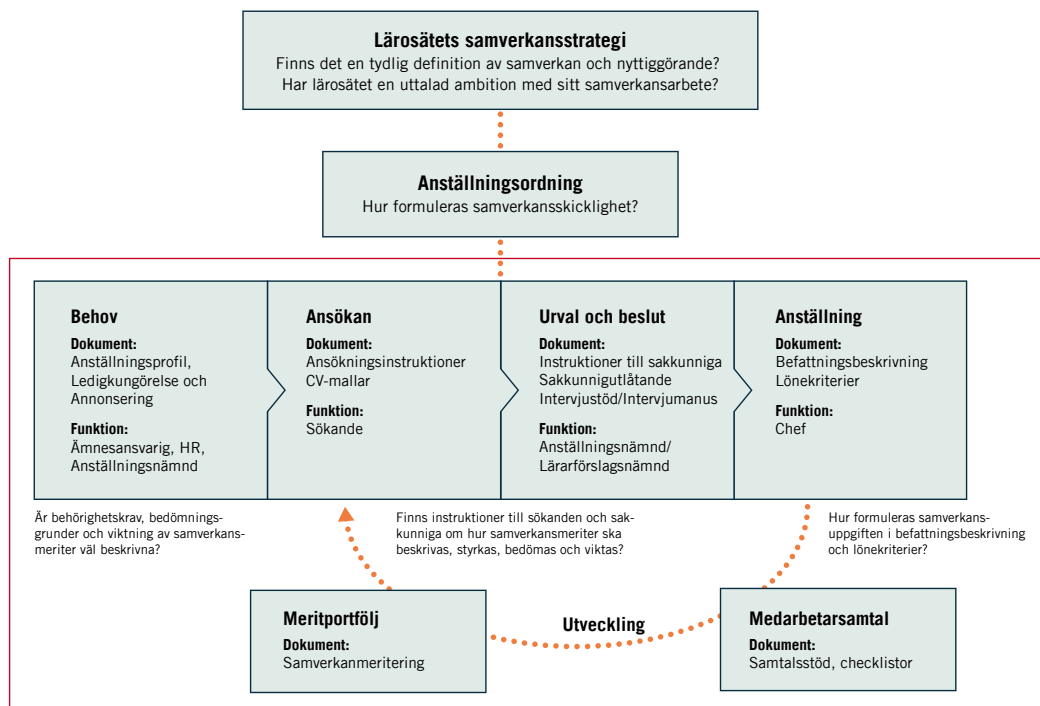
**Lärosätets samverkansstrategi**
Finns det en tydlig definition av samverkan och nyttiggörande? Har lärosätet en uttalad ambition med sitt samverkansarbete?

**Anställningsordning**
Hur formuleras samverkansskicklighet?

**Behov**
**Dokument:**
Anställningsprofil, Ledigkungörelse och Annonsering
**Funktion:**
Ämnesansvarig, HR, Anställningsnämnd

**Ansökan**
**Dokument:**
Ansökningsinstruktioner
CV-mallar
**Funktion:**
Sökande

**Urval och beslut**
**Dokument:**
Instruktioner till sakkunniga
Sakkunnigutlåtande
Intervjustöd/Intervjumanus
**Funktion:**
Anställningsnämnd/ Lärarförslagsnämnd

**Anställning**
**Dokument:**
Befattningsbeskrivning
Lönekriterier
**Funktion:**
Chef

Är behörighetskrav, bedömningsgrunder och viktning av samverkansmeriter väl beskrivna?

Finns instruktioner till sökanden och sakkunniga om hur samverkansmeriter ska beskrivas, styrkas, bedömas och viktas?

Hur formuleras samverkansuppgiften i befattningsbeskrivning och lönekriterier?

**Meritportfölj**
**Dokument:**
Samverkanmeritering

**Utveckling**

**Medarbetarsamtal**
**Dokument:**
Samtalsstöd, checklistor